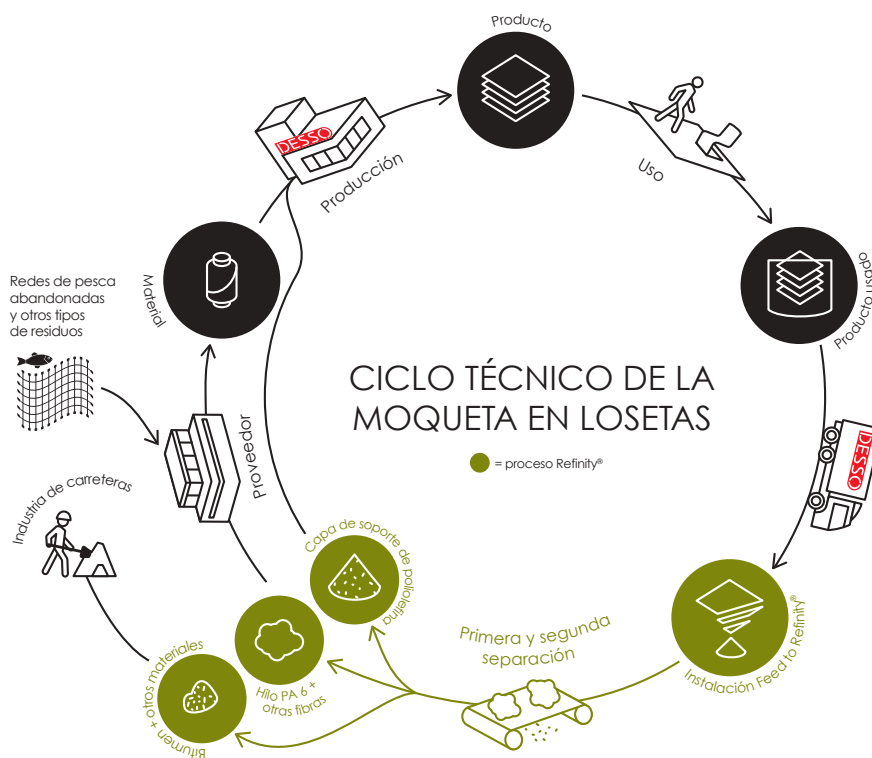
CICLO TÉCNICO DE LA MOQUETA EN LOSETAS

= proceso Refinity®

Producto

Uso

Producto usado

DESSO

Instalación Feed to Refinity®

Primera y segunda separación

Capa de soporte de poliolefina

Hilo PA 6 + otras fibras

Bitumen + otros materiales

Industria de carreteras

Redes de pesca abandonadas y otros tipos de residuos

Proveedor

Material

DESSO

Producción